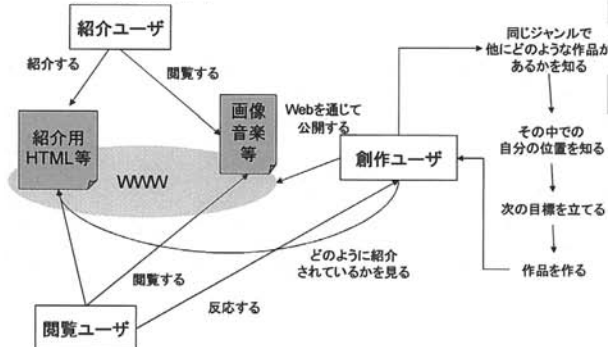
紹介ユーザ

紹介する

閲覧する

紹介用 HTML等

画像 音楽 等

Webを通じて 公開する

WWW

創作ユーザ

同じジャンルで 他にどのような作品か あるかを知る

その中での 自分の位置を知る

次の目標を立てる

作品を作る

どのように紹介 されているかを見る

閲覧する

反応する

閲覧ユーザ